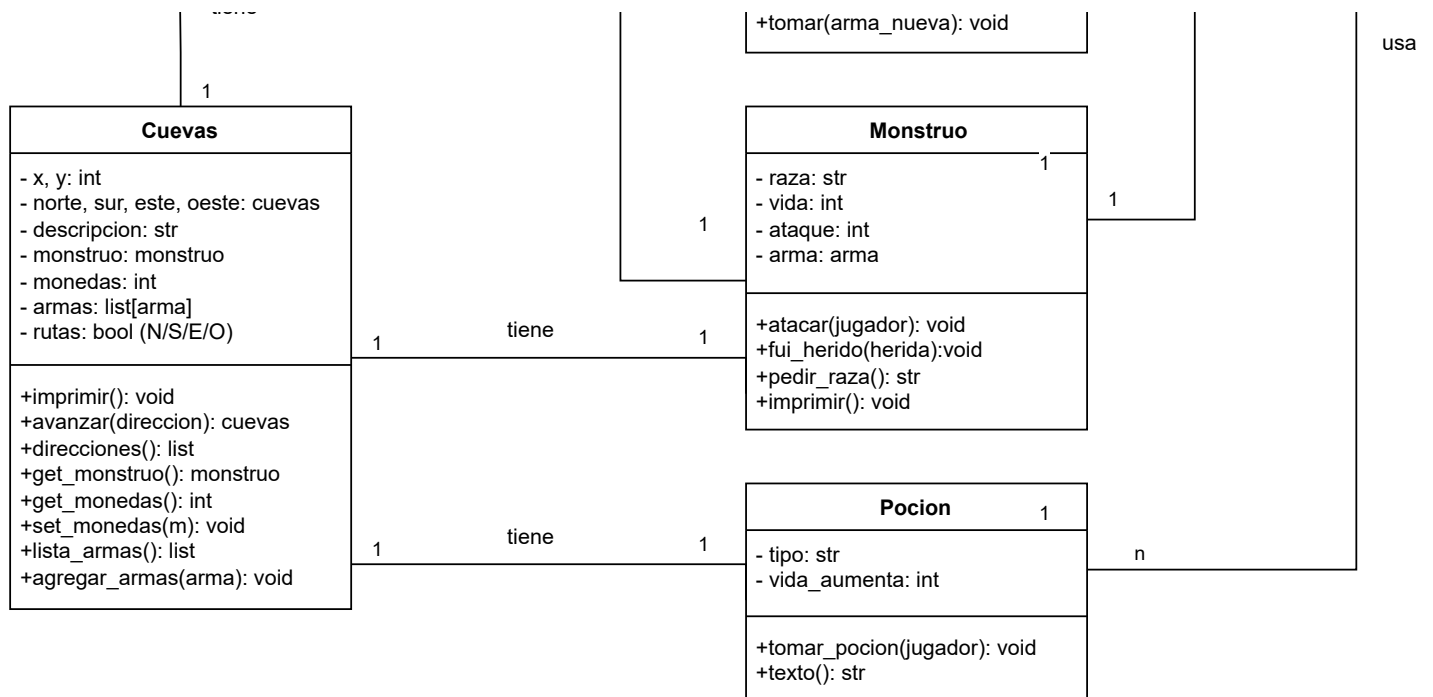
tiene

+tomar(arma_nueva): void

usa

1

Cuevas

- x, y: int
- norte, sur, este, oeste: cuevas
- descripcion: str
- monstruo: monstruo
- monedas: int
- armas: list[arma]
- rutas: bool (N/S/E/O)

+imprimir(): void
+avanzar(direccion): cuevas
+direcciones(): list
+get_monstruo(): monstruo
+get_monedas(): int
+set_monedas(m): void
+lista_armas(): list
+agregar_armas(arma): void

Monstruo

1

- raza: str
- vida: int
- ataque: int
- arma: arma

+atacar(jugador): void
+fui_herido(herida):void
+pedir_raza(): str
+imprimir(): void

1

1

1

tiene

1

Pocion

1

- tipo: str
- vida_aumenta: int

+tomar_pocion(jugador): void
+texto(): str

1

tiene

1

n